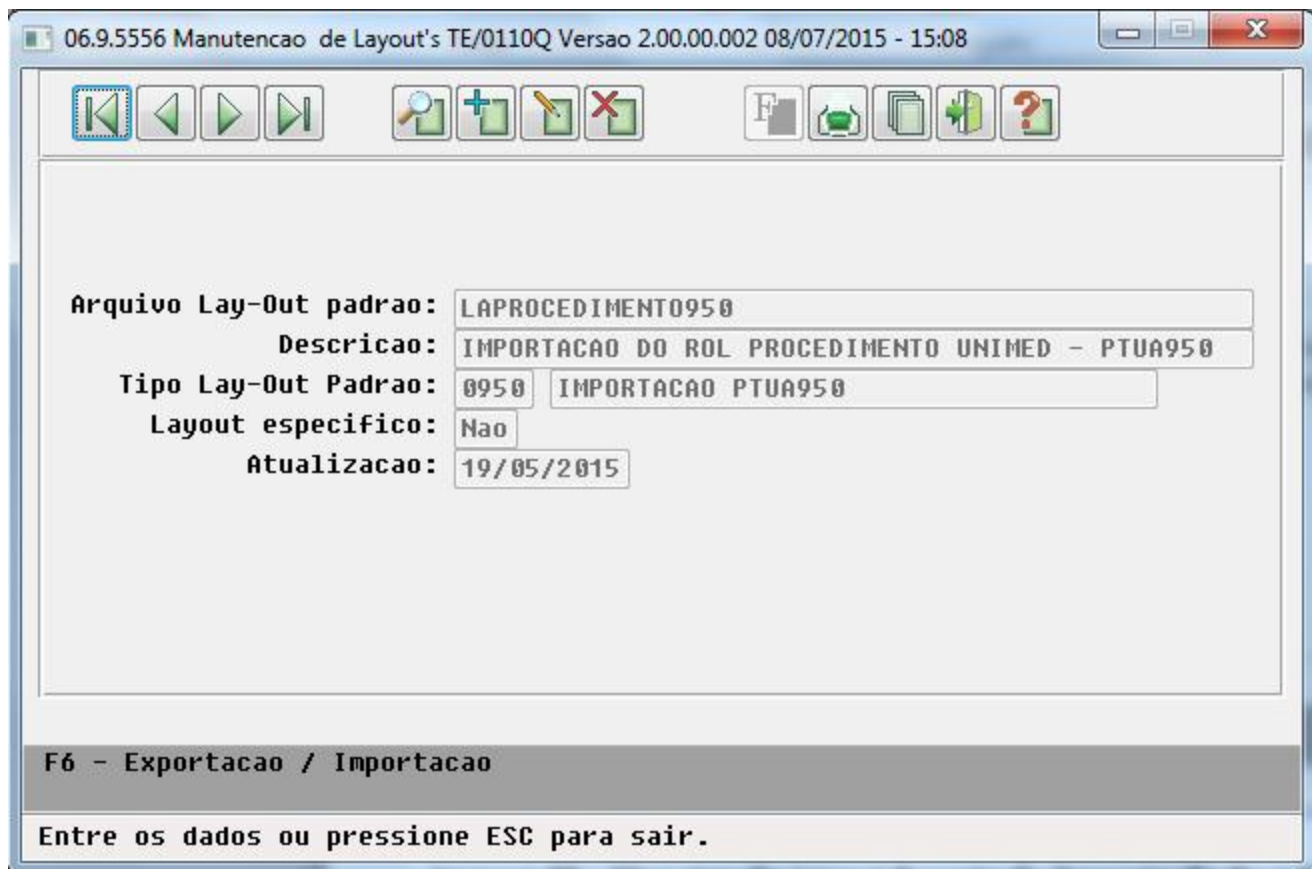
06.9.5556 Manutencao de Layout's TE/0110Q Versao 2.00.00.002 08/07/2015 - 15:08

F

Arquivo Lay-Out padrao: LAPROCEDIMENTO950
Descricao: IMPORTACAO DO ROL PROCEDIMENTO UNIMED - PTUA950
Tipo Lay-Out Padrao: 0950 IMPORTACAO PTUA950
Layout especifico: Nao
Atualizacao: 19/05/2015

F6 - Exportacao / Importacao

Entre os dados ou pressione ESC para sair.